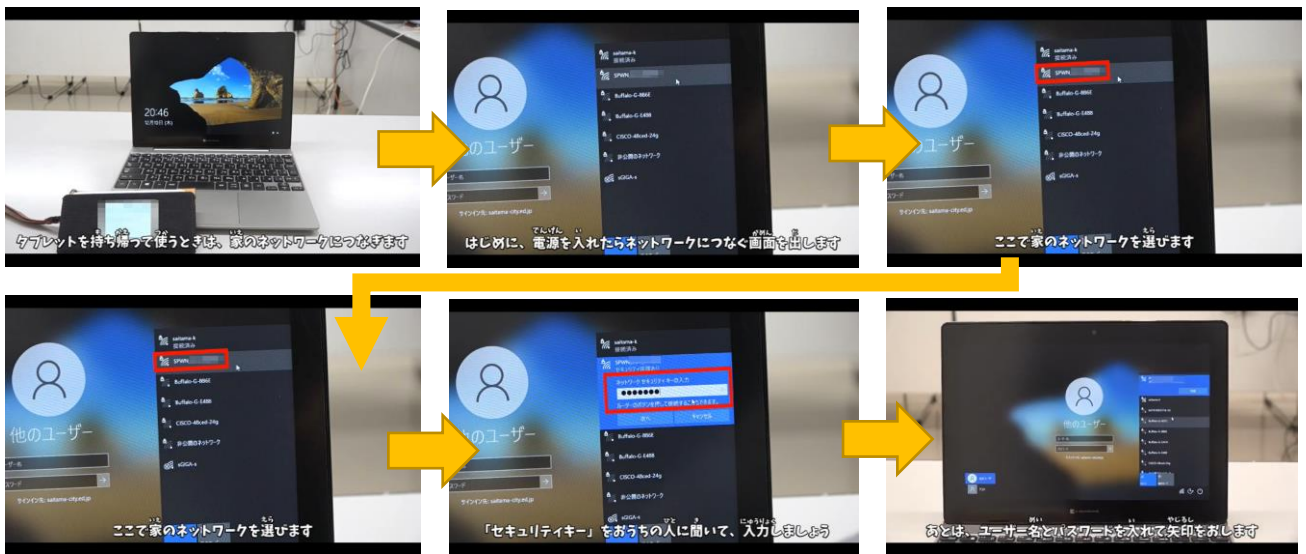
20:46

タブレットを持ち帰って使うときは、家のネットワークにつなぎます

saitama-s
接続済み
SPWN
Buffalo-G-886E
Buffalo-G-1488
CISCO-48ced-24g
非公開のネットワーク
sGIGA-s
他のユーザー
ーザー名
スワード
サインイン先: saitama-city.ed.jp

はじめに、電源を入れたらネットワークにつなぐ画面を出します

saitama-s
接続済み
SPWN
Buffalo-G-886E
Buffalo-G-1488
CISCO-48ced-24g
非公開のネットワーク
sGIGA-s
のユーザー
ーザー名
スワード
サインイン先: saitama-city.ed.jp

ここで家のネットワークを選びます

saitama-s
接続済み
SPWN
Buffalo-G-886E
Buffalo-G-1488
CISCO-48ced-24g
非公開のネットワーク
sGIGA-s
他のユーザー
ーザー名
スワード
サインイン先: saitama-city.ed.jp

ここで家のネットワークを選びます

saitama-s
接続済み
SPWN
セキュリティ保護あり
ネットワーク セキュリティ キーの入力
●●●●●●●
ルーターのボタンを押して接続することもできます。
次へ
キャンセル
Buffalo-G-886E
Buffalo-G-1488
CISCO-48ced-24g
非公開のネットワーク
sGIGA-s
他のユーザー
ーザー名
スワード
サインイン先: saitama-city.ed.jp

「セキュリティキー」をおうちの人に聞いて、入力しましょう

他のユーザー

あとは、ユーザー名とパスワードを入れて矢印をおします